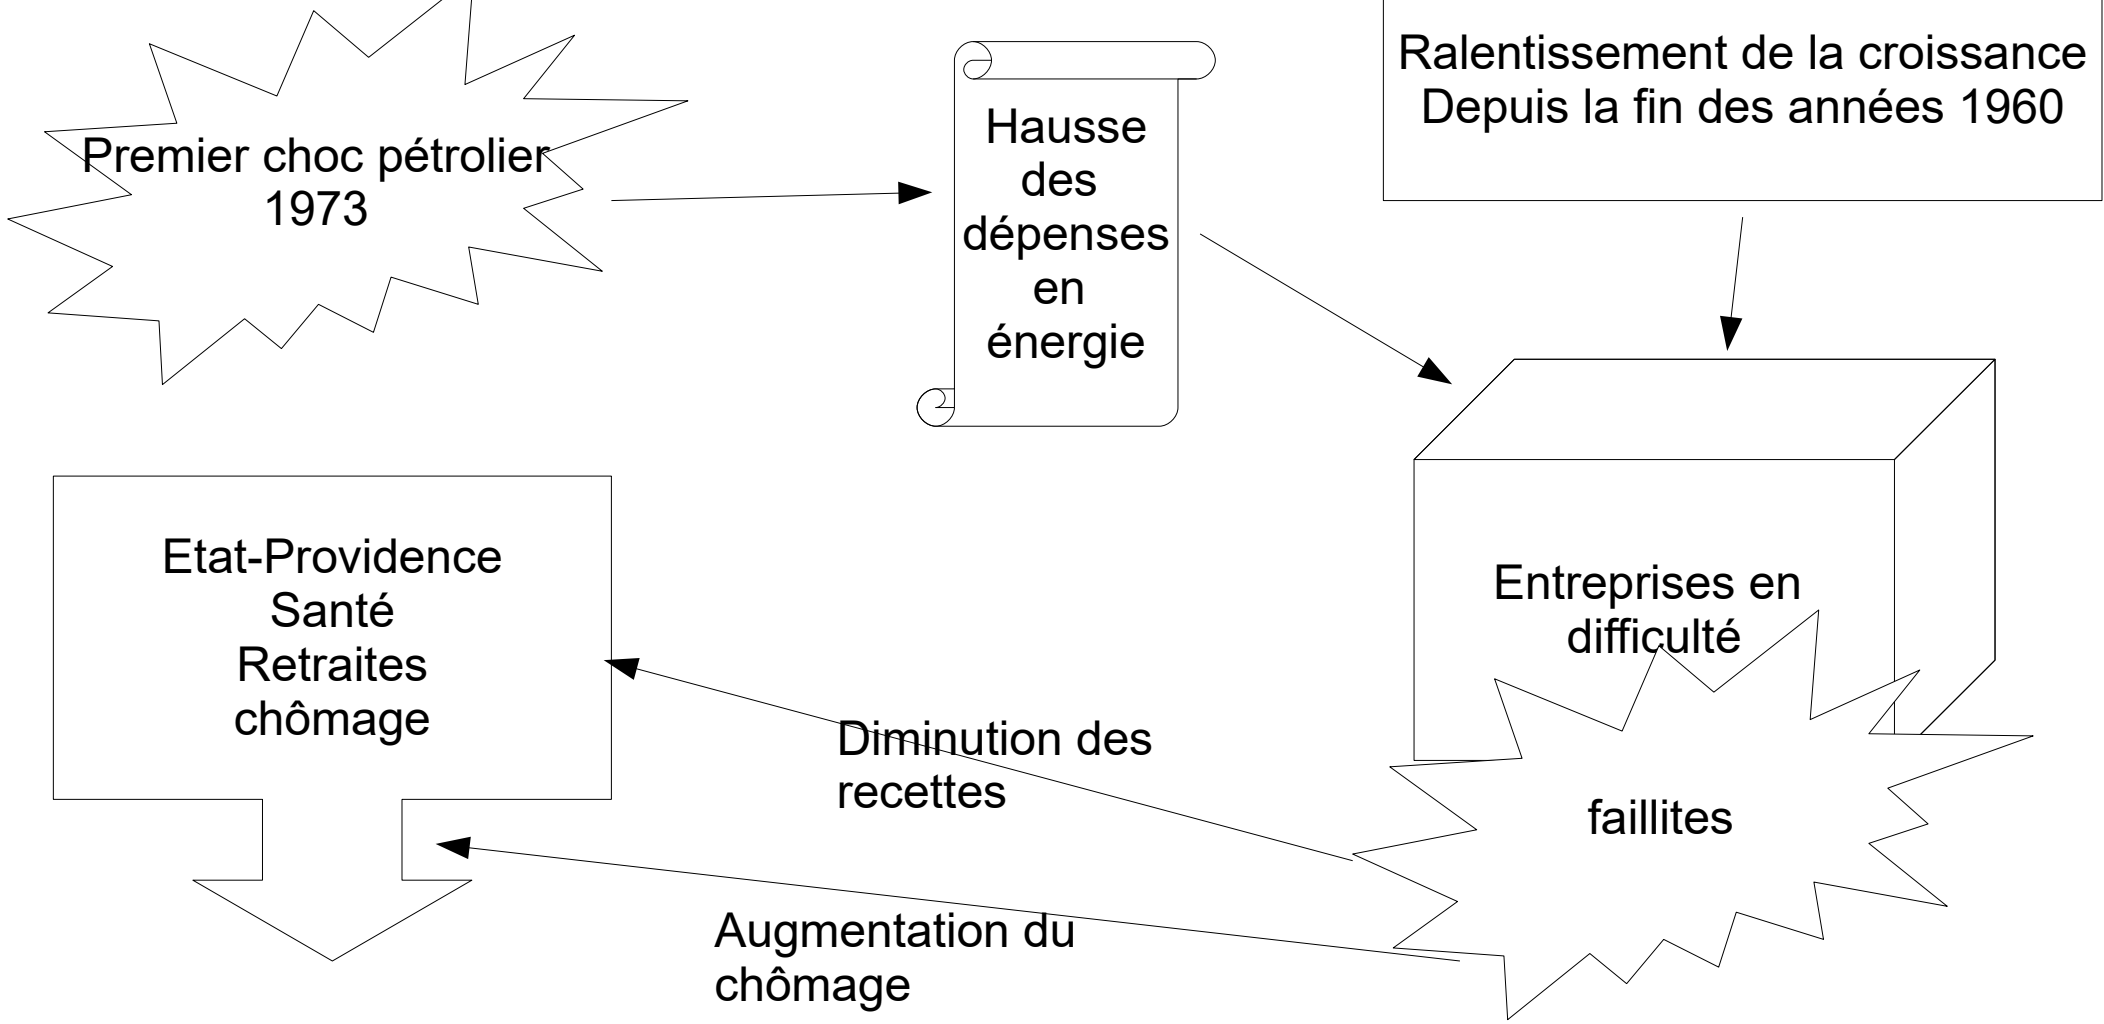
Premier choc pétrolier 1973

Hausse des dépenses en énergie

Ralentissement de la croissance
Depuis la fin des années 1960

Entreprises en difficulté

faillites

Etat-Providence
Santé
Retraites
chômage

Diminution des recettes

Augmentation du chômage